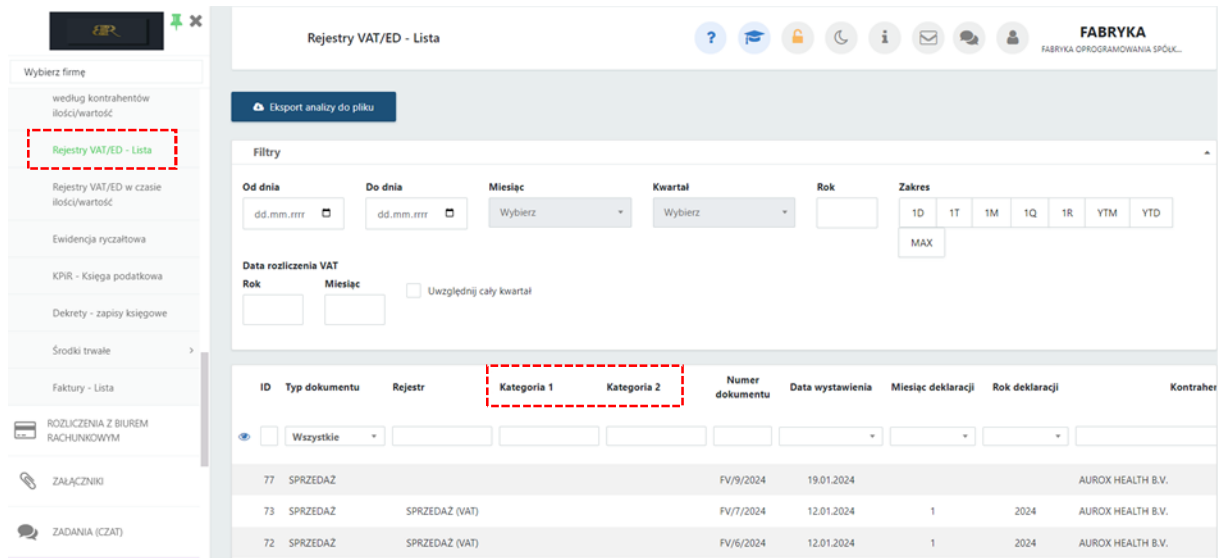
Wybierz firmę

według kontrahentów ilości/wartość

Rejestry VAT/ED - Lista

Rejestry VAT/ED w czasie ilości/wartość

Ewidencja ryczałtowa

KPiR - Księga podatkowa

Dekrety - zapisy księgowe

Środki trwałe

Faktury - Lista

ROZLICZENIA Z BIUREM RACHUNKOWYM

ZAŁĄCZNIKI

ZADANIA (CZAT)

Rejestry VAT/ED - Lista

?

FABRYKA
FABRYKA OPROGRAMOWANIA SPÓŁK...

Eksport analizy do pliku

Filtry

Od dnia
dd.mm.rrrr

Do dnia
dd.mm.rrrr

Miesiąc
Wybierz

Kwartał
Wybierz

Rok

Zakres
1D 1T 1M 1Q 1R YTM YTD MAX

Data rozliczenia VAT
Rok
Miesiąc
Uwzględnij cały kwartał

| ID | Typ dokumentu | Rejestr | Kategoria 1 | Kategoria 2 | Numer dokumentu | Data wystawienia | Miesiąc deklaracji | Rok deklaracji | Kontrahe |
|---|---|---|---|---|---|---|---|---|---|
| | Wszystkie | | | | | | | | |
| 77 | SPRZEDAŻ | | | | FV/9/2024 | 19.01.2024 | | | AUROX HEALTH B.V. |
| 73 | SPRZEDAŻ | SPRZEDAŻ (VAT) | | | FV/7/2024 | 12.01.2024 | 1 | 2024 | AUROX HEALTH B.V. |
| 72 | SPRZEDAŻ | SPRZEDAŻ (VAT) | | | FV/6/2024 | 12.01.2024 | 1 | 2024 | AUROX HEALTH B.V. |